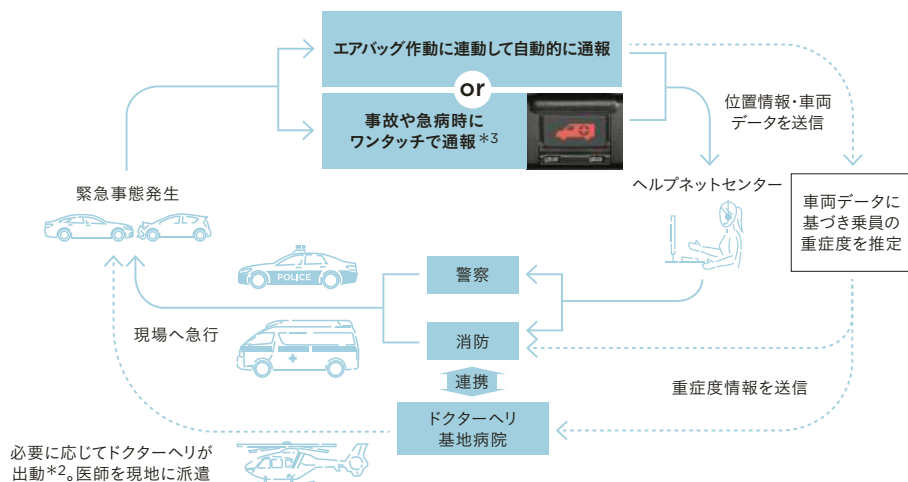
エアバッグ作動に連動して自動的に通報

or

事故や急病時にワンタッチで通報$^{*3}$

位置情報・車両データを送信

緊急事態発生

ヘルプネットセンター

車両データに基づき乗員の重症度を推定

POLICE

警察

現場へ急行

消防

連携

重症度情報を送信

ドクターヘリ基地病院

必要に応じてドクターヘリが出動$^{*2}$。医師を現地に派遣